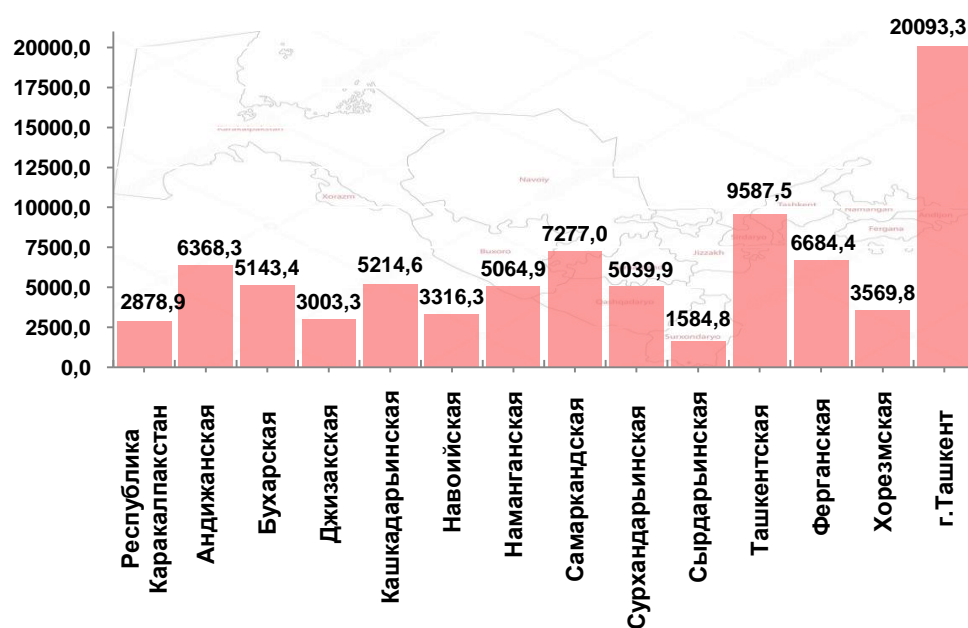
20000,0
17500,0
15000,0
12500,0
10000,0
7500,0
5000,0
2500,0
0,0

2878,9
6368,3
5143,4
3003,3
5214,6
3316,3
5064,9
7277,0
5039,9
1584,8
9587,5
6684,4
3569,8
20093,3

Республика Каракалпакстан
Андижанская
Бухарская
Джизакская
Кашкадарьинская
Навоийская
Наманганская
Самаркандская
Сурхандарьинская
Сырдарьинская
Ташкентская
Ферганская
Хорезмская
г.Ташкент